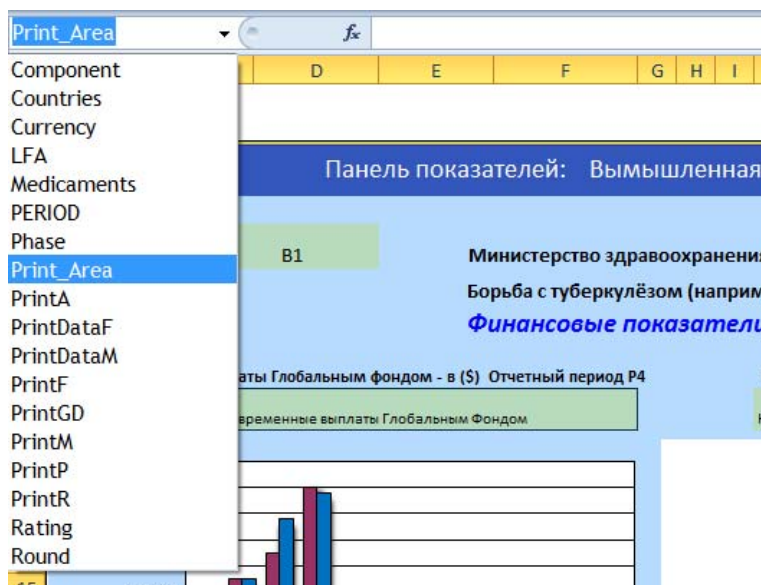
Print_Area
$f_x$
Component
Countries
Currency
LFA
Medicaments
PERIOD
Phase
Print_Area
PrintA
PrintDataF
PrintDataM
PrintF
PrintGD
PrintM
PrintP
PrintR
Rating
Round

D E F G H I

Панель показателей: Вымышленная

B1

Министерство здравоохранени

Борьба с туберкулёзом (наприм

Финансовые показатели

латы Глобальным фондом - в ($) Отчетный период P4

временные выплаты Глобальным Фондом